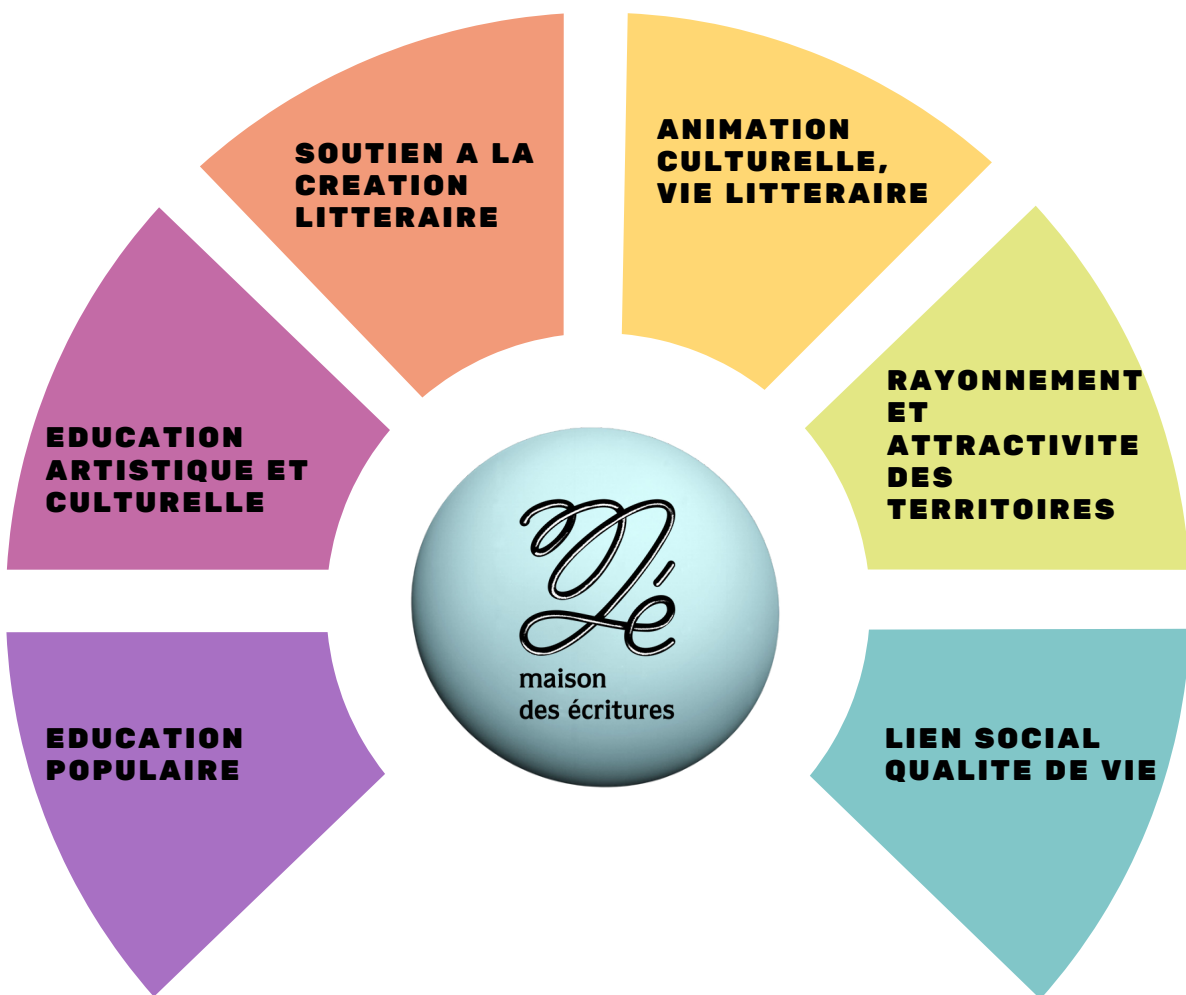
SOUTIEN A LA CREATION LITTERAIRE

ANIMATION CULTURELLE, VIE LITTERAIRE

EDUCATION ARTISTIQUE ET CULTURELLE

RAYONNEMENT ET ATTRACTIVITE DES TERRITOIRES

Mé
maison
des écritures

EDUCATION POPULAIRE

LIEN SOCIAL QUALITE DE VIE